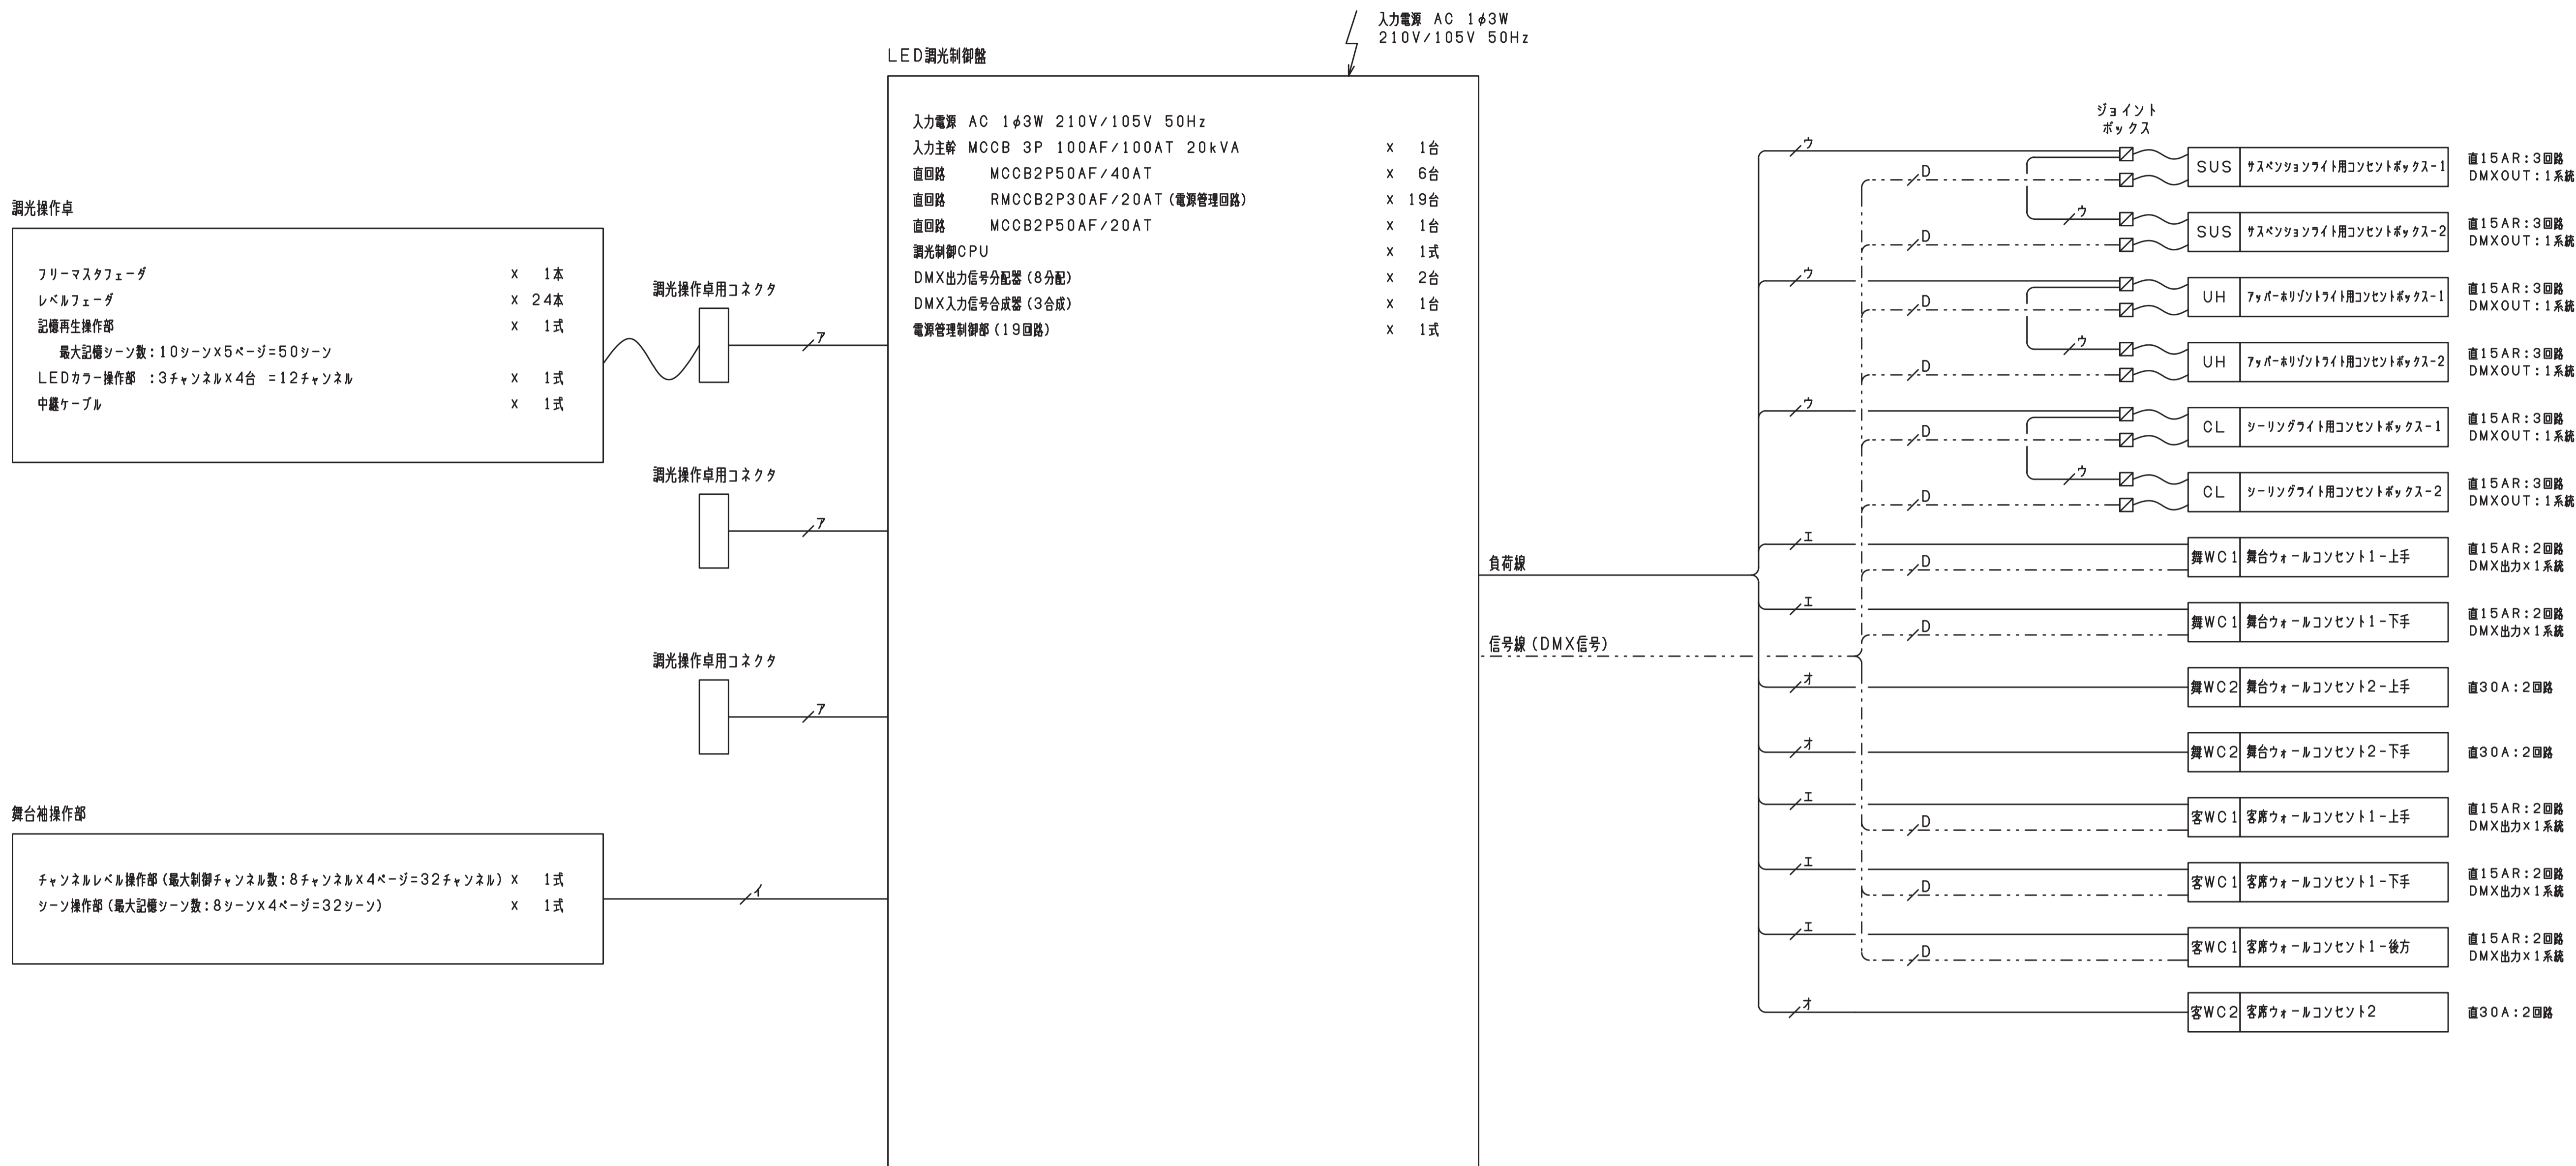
入力電源 AC 1$\phi$3W
210V/105V 50Hz

LED調光制御盤

入力電源 AC 1$\phi$3W 210V/105V 50Hz
入力主幹 MCCB 3P 100AF/100AT 20kVA x 1台
直回路 MCCB2P50AF/40AT x 6台
直回路 RMCCB2P30AF/20AT(電源管理回路) x 19台
直回路 MCCB2P50AF/20AT x 1台
調光制御CPU x 1式
DMX出力信号分配器(8分配) x 2台
DMX入力信号合成器(3合成) x 1台
電源管理制御部(19回路) x 1式

調光操作卓

フリーマスタフェーダ x 1本
レベルフェーダ x 24本
記憶再生操作部 x 1式
最大記憶シーン数:10シーンx5ページ=50シーン
LEDカラー操作部 :3チャンネルx4台 =12チャンネル x 1式
中継ケーブル x 1式

調光操作卓用コネクタ
ア
調光操作卓用コネクタ
ア
調光操作卓用コネクタ
ア

舞台袖操作部

チャンネルレベル操作部(最大制御チャンネル数:8チャンネルx4ページ=32チャンネル) x 1式
シーン操作部(最大記憶シーン数:8シーンx4ページ=32シーン) x 1式
イ

負荷線
信号線(DMX信号)

ジョイント
ボックス

ウ D ウ D ウ D ウ D ウ D ウ D エ D エ D オ オ エ D エ D エ D オ

| SUS | サスペンションライト用コンセントボックス-1 | 直15AR:3回路 DMXOUT:1系統 |
|---|---|---|
| SUS | サスペンションライト用コンセントボックス-2 | 直15AR:3回路 DMXOUT:1系統 |
| UH | アッパーホリゾントライト用コンセントボックス-1 | 直15AR:3回路 DMXOUT:1系統 |
| UH | アッパーホリゾントライト用コンセントボックス-2 | 直15AR:3回路 DMXOUT:1系統 |
| CL | シーリングライト用コンセントボックス-1 | 直15AR:3回路 DMXOUT:1系統 |
| CL | シーリングライト用コンセントボックス-2 | 直15AR:3回路 DMXOUT:1系統 |
| 舞WC1 | 舞台ウォールコンセント1-上手 | 直15AR:2回路 DMX出力x1系統 |
| 舞WC1 | 舞台ウォールコンセント1-下手 | 直15AR:2回路 DMX出力x1系統 |
| 舞WC2 | 舞台ウォールコンセント2-上手 | 直30A:2回路 |
| 舞WC2 | 舞台ウォールコンセント2-下手 | 直30A:2回路 |
| 客WC1 | 客席ウォールコンセント1-上手 | 直15AR:2回路 DMX出力x1系統 |
| 客WC1 | 客席ウォールコンセント1-下手 | 直15AR:2回路 DMX出力x1系統 |
| 客WC1 | 客席ウォールコンセント1-後方 | 直15AR:2回路 DMX出力x1系統 |
| 客WC2 | 客席ウォールコンセント2 | 直30A:2回路 |